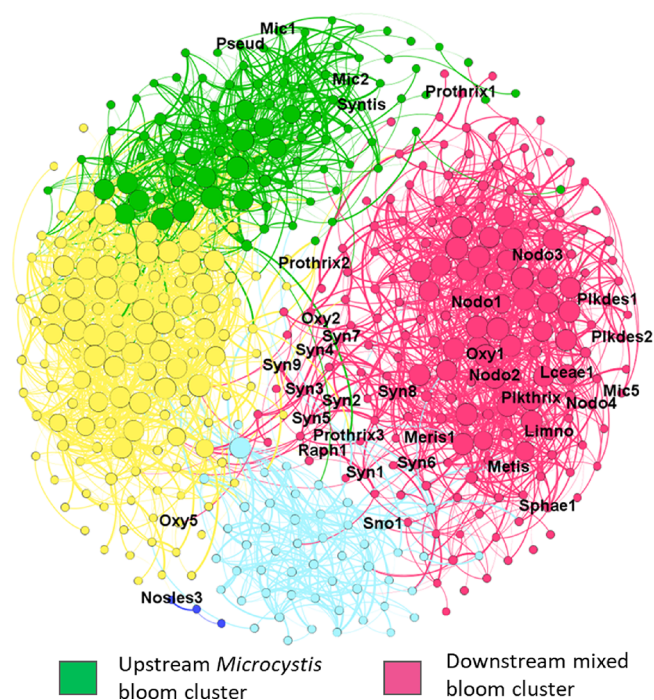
Mic1
Pseud
Mic2
Syntis
Prothrix1
Prothrix2
Nodo3
Nodo1
Plkdes1
Plkdes2
Oxy2
Syn7
Syn4
Syn9
Oxy1
Nodo2
Lceae1
Mic5
Nodo4
Plkthrix
Syn3
Syn2
Syn5
Syn8
Prothrix3
Raph1
Meris1
Limno
Syn6
Metis
Syn1
Sphae1
Sno1
Oxy5
Nosles3

Upstream *Microcystis* bloom cluster

Downstream mixed bloom cluster